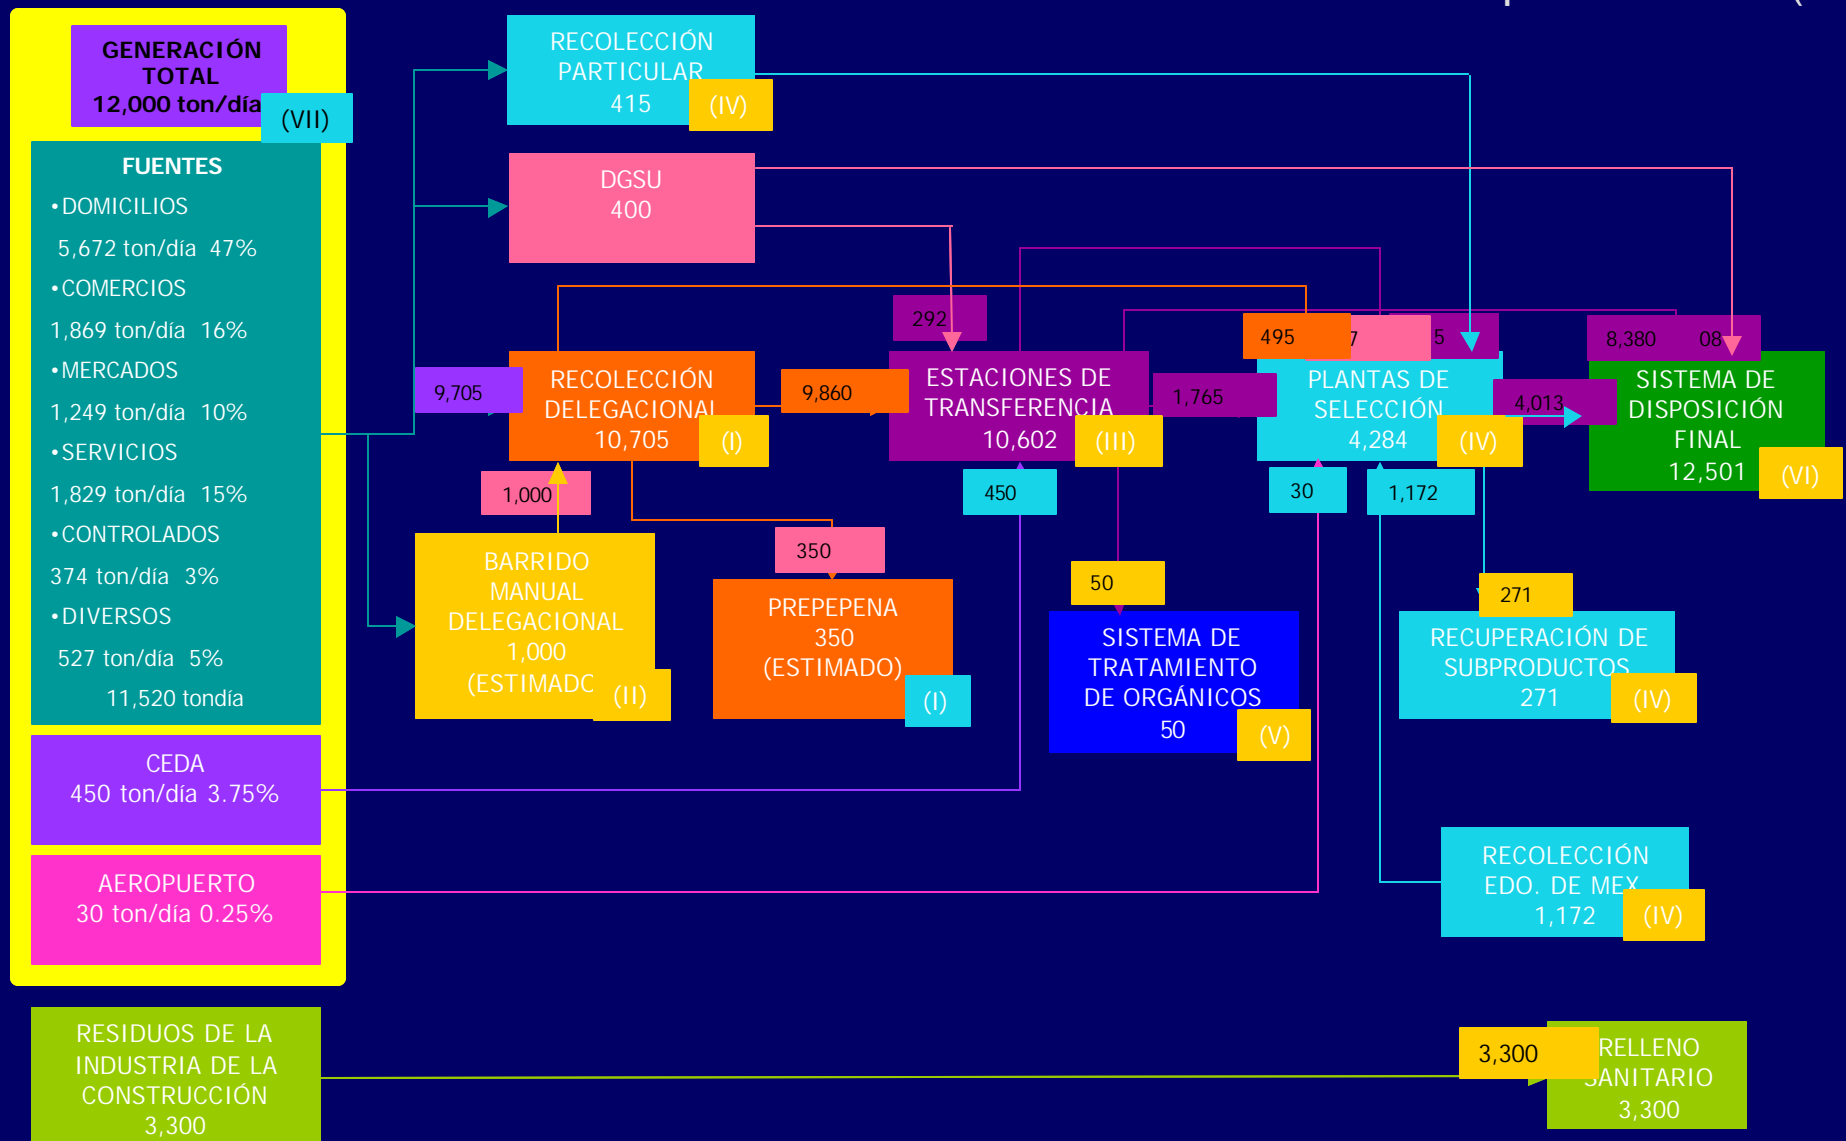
GENERACIÓN TOTAL
12,000 ton/día
(VII)

FUENTES
•DOMICILIOS
5,672 ton/día 47%
•COMERCIOS
1,869 ton/día 16%
•MERCADOS
1,249 ton/día 10%
•SERVICIOS
1,829 ton/día 15%
•CONTROLADOS
374 ton/día 3%
•DIVERSOS
527 ton/día 5%
11,520 tondía

CEDA
450 ton/día 3.75%

AEROPUERTO
30 ton/día 0.25%

RESIDUOS DE LA INDUSTRIA DE LA CONSTRUCCIÓN
3,300

RECOLECCIÓN PARTICULAR
415
(IV)

DGSU
400

9,705

RECOLECCIÓN DELEGACIONAL
10,705
(I)

1,000

BARRIDO MANUAL DELEGACIONAL
1,000
(ESTIMADC
(II)

350

PREPEPENA
350
(ESTIMADO)
(I)

9,860

292

ESTACIONES DE TRANSFERENCIA
10,602
(III)

450

1,765

50

SISTEMA DE TRATAMIENTO DE ORGÁNICOS
50
(V)

495
7
5

PLANTAS DE SELECCIÓN
4,284
(IV)

30

1,172

4,013

271

RECUPERACIÓN DE SUBPRODUCTOS
271
(IV)

RECOLECCIÓN EDO. DE MEX
1,172
(IV)

8,380
08

SISTEMA DE DISPOSICIÓN FINAL
12,501
(VI)

3,300

RELLENO SANITARIO
3,300